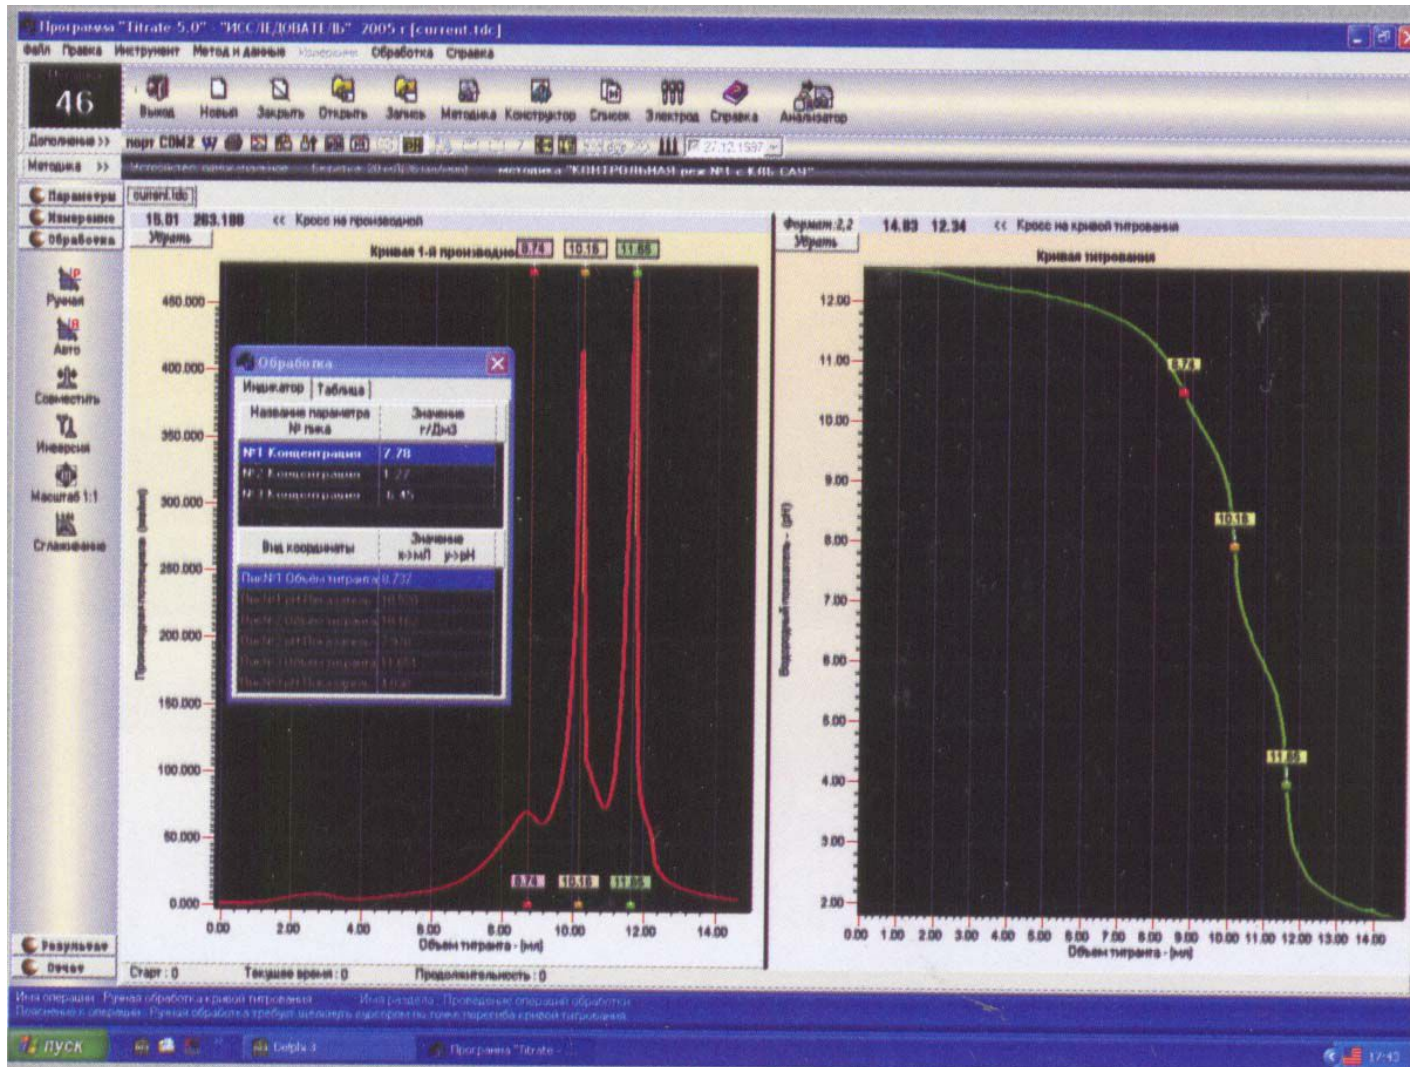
Программа "Titrate 5.0" - "ИССЛЕДОВАТЕЛЬ" 2005 г [current.tdc]
Файл Правка Инструмент Метод и данные Измерение Обработка Справка

46

Выход Новый Закрыть Открыть Запись Методика Конструктор Список Электрод Справка Анализатор

Дополнение >> порт COM2 27.12.1997
Методика >> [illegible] методика "КОНТРОЛЬНАЯ раз №1 с КЛБ САН"

Параметры
Измерение
Обработка

Ручная
Авто
Совместить
Инверсия
Масштаб 1:1
Сглаживание

current.tdc

15.01 263.188 << Кросс на производной
Убрать
Кривая 1-й производной 8.74 10.18 11.65

Производная потенциала - [мв/мл]
450.000
400.000
350.000
300.000
250.000
200.000
150.000
100.000
50.000
0.000
0.00 2.00 4.00 6.00 8.00 10.00 12.00 14.00
Объем титранта - [мл]

8.74 10.18 11.65

Обработка
Индикатор | Таблица
| Название параметра № пика | Значение г/Дм3 |
|---|---|
| №1 Концентрация | 7.78 |
| №2 Концентрация | 1.27 |
| №3 Концентрация | 1.45 |

| Вид координаты | Значение x>мЛ y>pH |
|---|---|
| Пик№1 Объем титранта | 8.737 |
| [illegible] | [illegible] |
| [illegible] | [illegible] |
| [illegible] | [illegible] |
| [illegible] | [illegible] |
| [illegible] | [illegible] |

Формат 2,2
Убрать
14.83 12.34 << Кросс на кривой титрования
Кривая титрования

Водородный показатель - [pH]
12.00
11.00
10.00
9.00
8.00
7.00
6.00
5.00
4.00
3.00
2.00
0.00 1.00 2.00 3.00 4.00 5.00 6.00 7.00 8.00 9.00 10.00 11.00 12.00 13.00 14.00
Объем титранта - [мл]

8.74
10.18
11.65

Результат
Отчет
Старт : 0 Текущее время : 0 Продолжительность : 0

Имя операции : Ручная обработка кривой титрования Имя раздела : Проведение операций обработки
Пояснение к операции : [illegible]

пуск Delphi 3 Программа "Titrate - 17:43